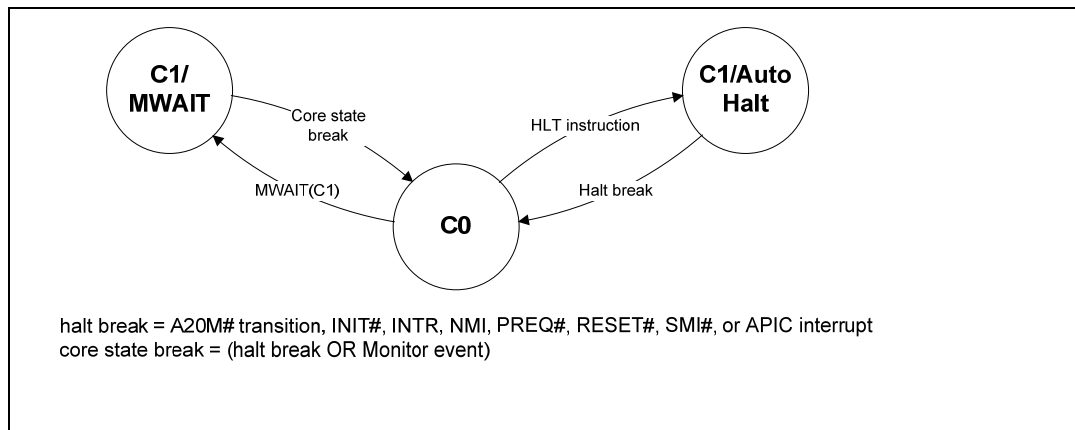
C1/
MWAIT

Core state break

HLT instruction

C1/Auto
Halt

MWAIT(C1)

Halt break

C0

halt break = A20M# transition, INIT#, INTR, NMI, PREQ#, RESET#, SMI#, or APIC interrupt
core state break = (halt break OR Monitor event)